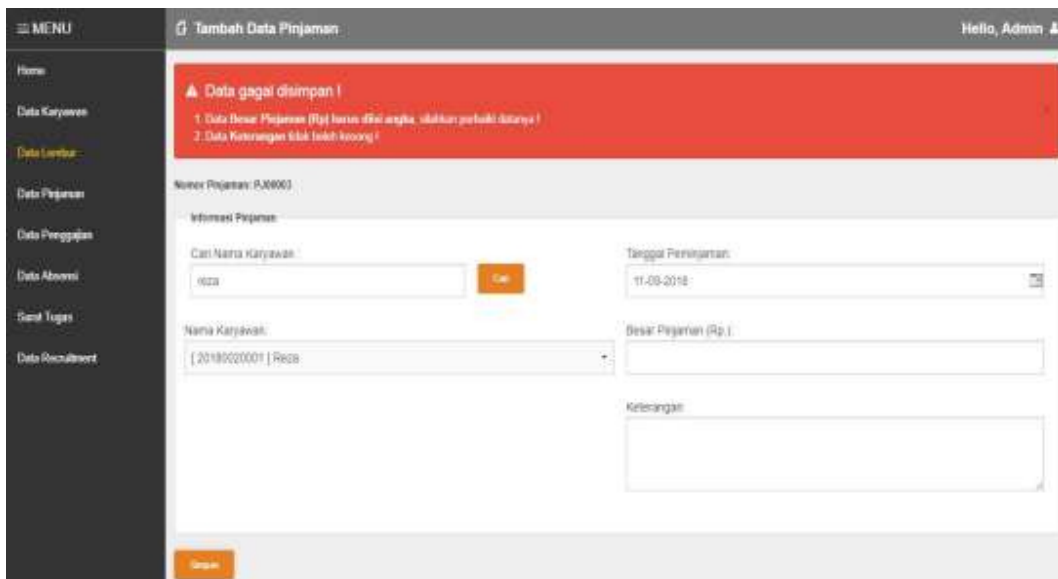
≡ MENU

Home

Data Karyawan

Data Lembur

Data Pinjaman

Data Penggajian

Data Absensi

Surat Tugas

Data Recruitment

Tambah Data Pinjaman

Hello, Admin

▲ Data gagal disimpan !

1. Data Besar Pinjaman (Rp) harus diisi angka, silahkan perbaiki datanya !
2. Data Keterangan tidak boleh kosong !

Nomor Pinjaman: PJ00003

Informasi Pinjaman

Cari Nama Karyawan :

reza

Cari

Tanggal Peminjaman:

11-09-2018

Nama Karyawan:

[ 201800020001 ] Reza

Besar Pinjaman (Rp.):

Keterangan:

Simpan